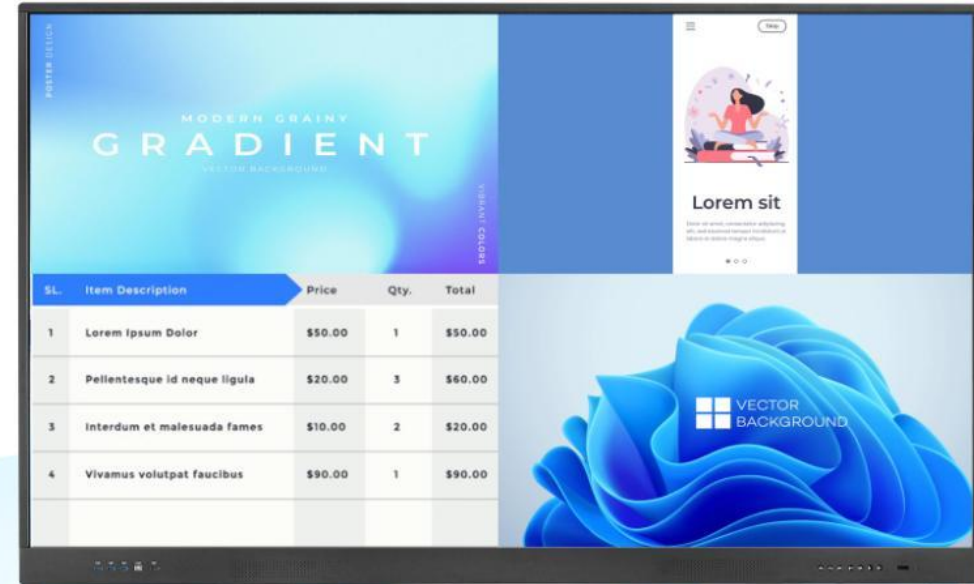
POSTER DESIGN

MODERN GRAINY
GRADIENT
VECTOR BACKGROUND

VIBRANT COLORS

Skip

Lorem sit

Dolor sit amet, consectetur adipiscing elit, sed eiusmod tempor incididunt ut labore et dolore magna aliqua.

| SL. | Item Description | Price | Qty. | Total |
|---|---|---|---|---|
| 1 | Lorem Ipsum Dolor | \$50.00 | 1 | \$50.00 |
| 2 | Pellentesque id neque ligula | \$20.00 | 3 | \$60.00 |
| 3 | Interdum et malesuada fames | \$10.00 | 2 | \$20.00 |
| 4 | Vivamus volutpat faucibus | \$90.00 | 1 | \$90.00 |

VECTOR
BACKGROUND